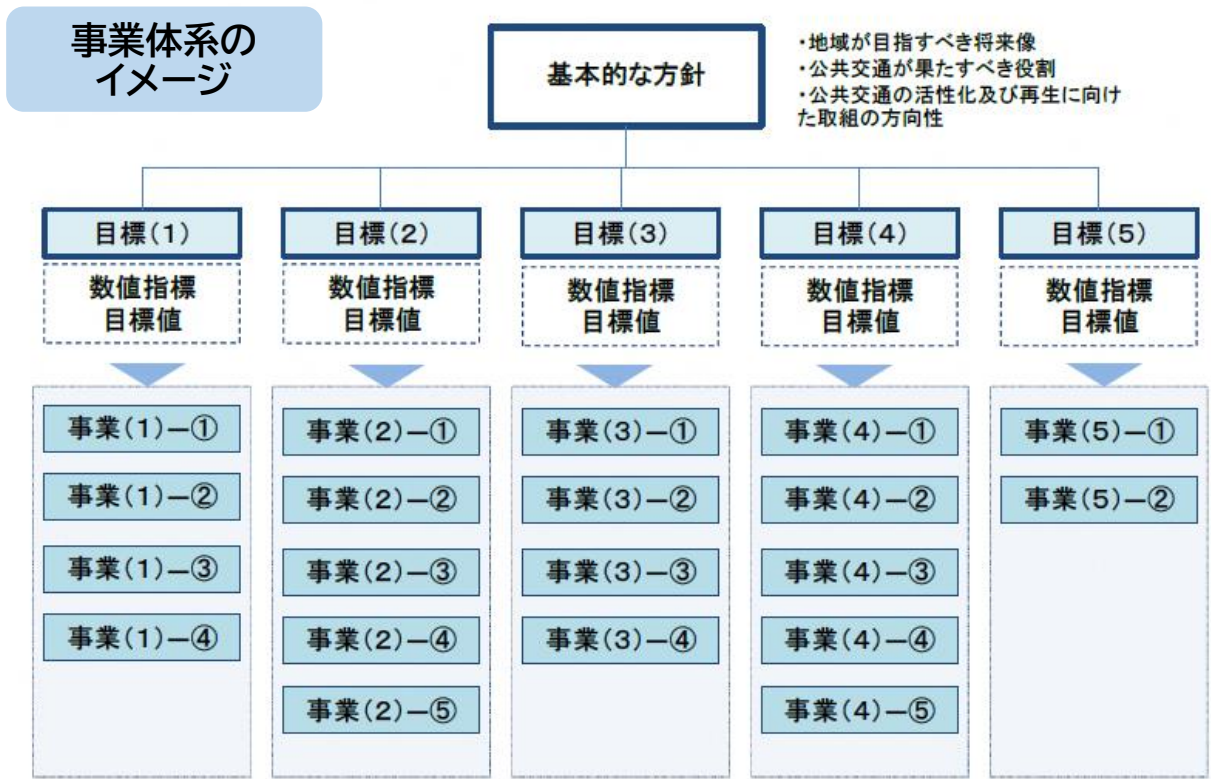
事業体系のイメージ

基本的な方針

・地域が目指すべき将来像
・公共交通が果たすべき役割
・公共交通の活性化及び再生に向けた取組の方向性

目標(1)
数値指標
目標値
事業(1)—①
事業(1)—②
事業(1)—③
事業(1)—④

目標(2)
数値指標
目標値
事業(2)—①
事業(2)—②
事業(2)—③
事業(2)—④
事業(2)—⑤

目標(3)
数値指標
目標値
事業(3)—①
事業(3)—②
事業(3)—③
事業(3)—④

目標(4)
数値指標
目標値
事業(4)—①
事業(4)—②
事業(4)—③
事業(4)—④
事業(4)—⑤

目標(5)
数値指標
目標値
事業(5)—①
事業(5)—②